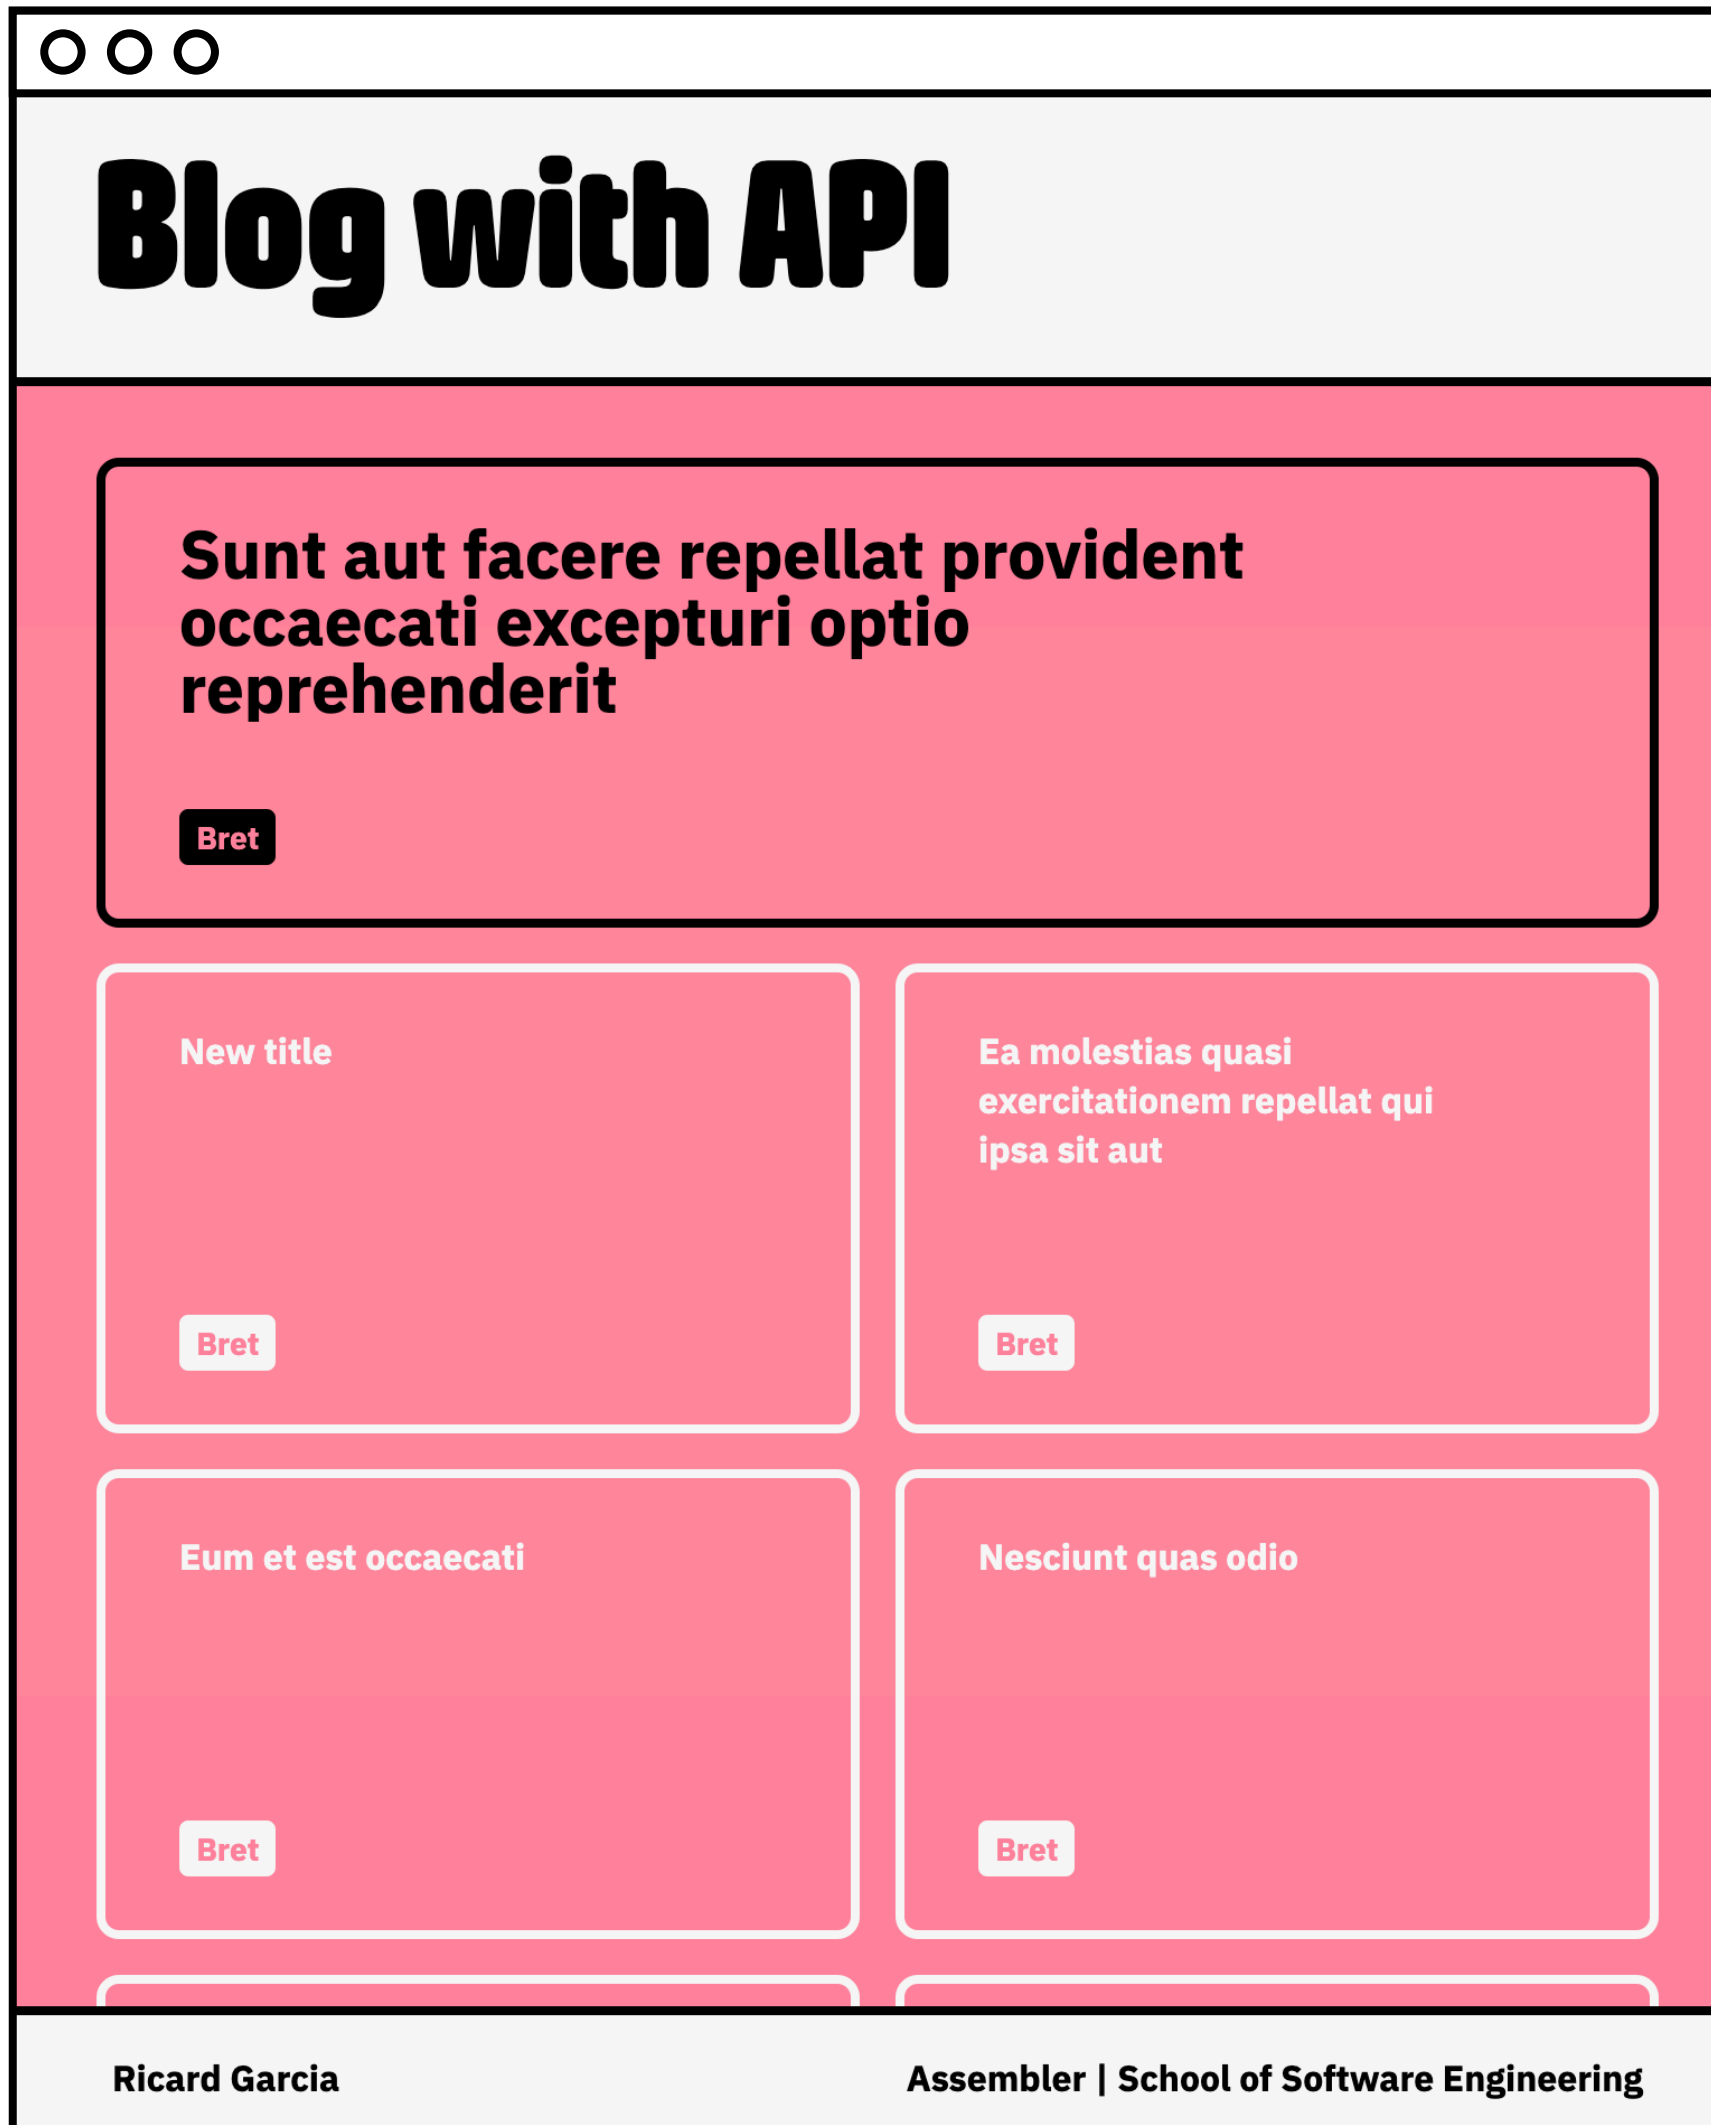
Blog with API

Sunt aut facere repellat provident occaecati excepturi optio reprehenderit

Bret

New title

Bret

Ea molestias quasi exercitationem repellat qui ipsa sit aut

Bret

Eum et est occaecati

Bret

Nesciunt quas odio

Bret

Ricard Garcia

Assembler | School of Software Engineering